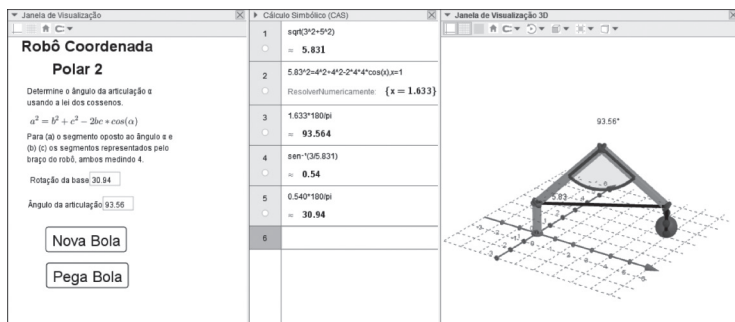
Janela de Visualização

Robô Coordenada Polar 2

Determine o ângulo da articulação α usando a lei dos cossenos.

$a^2 = b^2 + c^2 - 2bc * cos(\alpha)$

Para (a) o segmento oposto ao ângulo α e (b) (c) os segmentos representados pelo braço do robô, ambos medindo 4.

Rotação da base 30.94

Ângulo da articulação 93.56

Nova Bola

Pega Bola

Cálculo Simbólico (CAS)

| | |
|---|---|
| 1 | sqrt(3^2+5^2) |
| | ≈ 5.831 |
| 2 | 5.83^2=4^2+4^2-2*4*4*cos(x),x=1 |
| | ResolverNumericamente: {x = 1.633} |
| 3 | 1.633*180/pi |
| | ≈ 93.564 |
| 4 | sen^-1(3/5.831) |
| | ≈ 0.54 |
| 5 | 0.540*180/pi |
| | ≈ 30.94 |
| 6 | |

Janela de Visualização 3D

93.56°

5.83